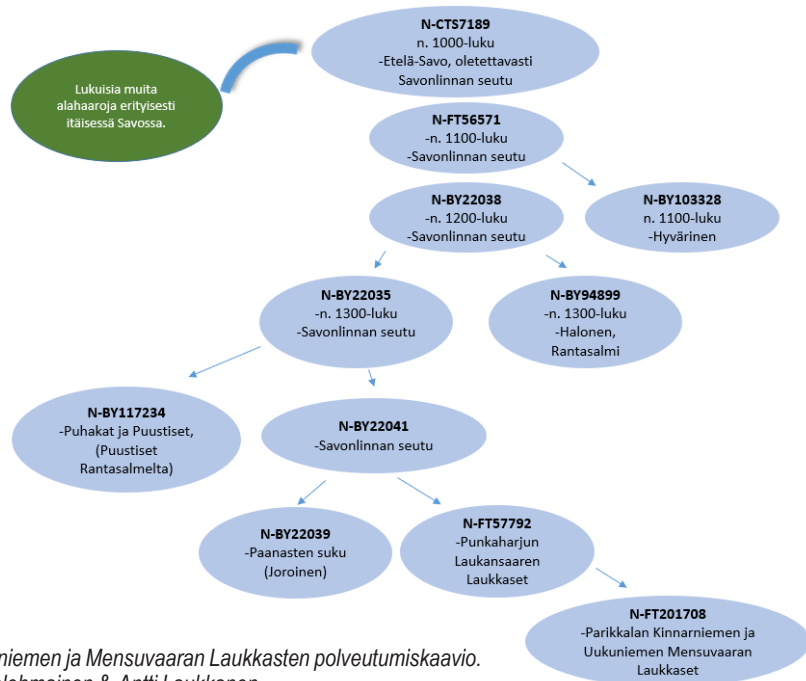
Lukuisia muita alahaaroja erityisesti itäisessä Savossa.

N-CTS7189
n. 1000-luku
-Etelä-Savo, oletettavasti Savonlinnan seutu

N-FT56571
-n. 1100-luku
-Savonlinnan seutu

N-BY22038
-n. 1200-luku
-Savonlinnan seutu

N-BY103328
n. 1100-luku
-Hyvärinen

N-BY22035
-n. 1300-luku
-Savonlinnan seutu

N-BY94899
-n. 1300-luku
-Halonen, Rantasalmi

N-BY117234
-Puhakat ja Puustiset, (Puustiset Rantasalmelta)

N-BY22041
-Savonlinnan seutu

N-BY22039
-Paanasten suku (Joroinen)

N-FT57792
-Punkaharjun Laukansaaren Laukkaset

N-FT201708
-Parikkalan Kinnarniemen ja Uukuniemen Mensuvaaran Laukkaset

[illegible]niemen ja Mensuvaaran Laukkasten polveutumiskaavio.
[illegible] & Antti Laukkanen